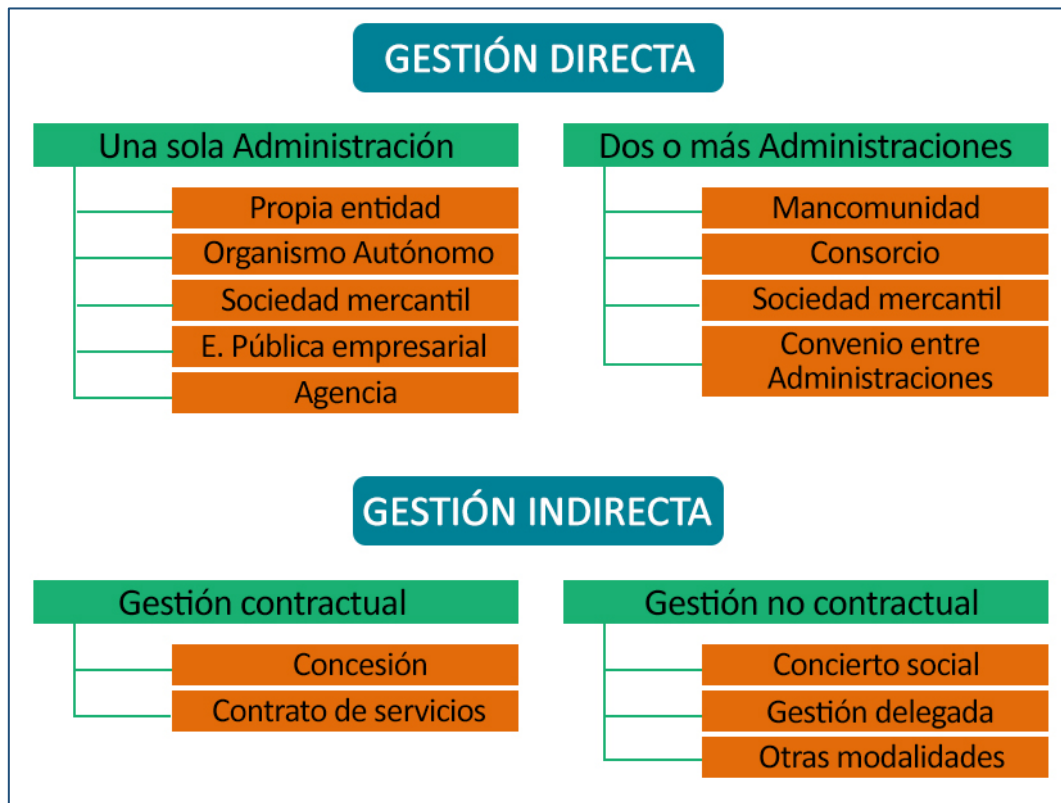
GESTIÓN DIRECTA

Una sola Administración

Propia entidad

Organismo Autónomo

Sociedad mercantil

E. Pública empresarial

Agencia

Dos o más Administraciones

Mancomunidad

Consorcio

Sociedad mercantil

Convenio entre Administraciones

GESTIÓN INDIRECTA

Gestión contractual

Concesión

Contrato de servicios

Gestión no contractual

Concierto social

Gestión delegada

Otras modalidades